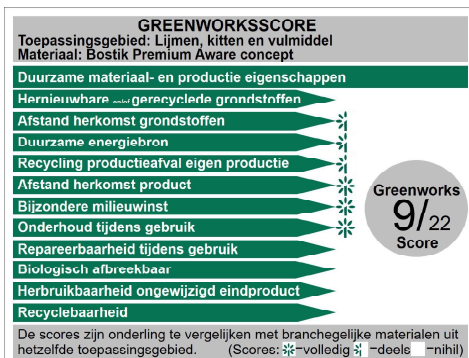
GREENWORKSSCORE
Toepassingsgebied: Lijmen, kitten en vulmiddel
Materiaal: Bostik Premium Aware concept

Duurzame materiaal- en productie eigenschappen
Hernieuwbare en/of gerecyclede grondstoffen
Afstand herkomst grondstoffen
Duurzame energiebron
Recycling productieafval eigen productie
Afstand herkomst product
Bijzondere milieuwinst
Onderhoud tijdens gebruik
Repareerbaarheid tijdens gebruik
Biologisch afbreekbaar
Herbruikbaarheid ongewijzigd eindproduct
Recyclebaarheid

Greenworks
9/22
Score

De scores zijn onderling te vergelijken met branchegelijke materialen uit hetzelfde toepassingsgebied. (Scores: -volledig -deels -nihil)